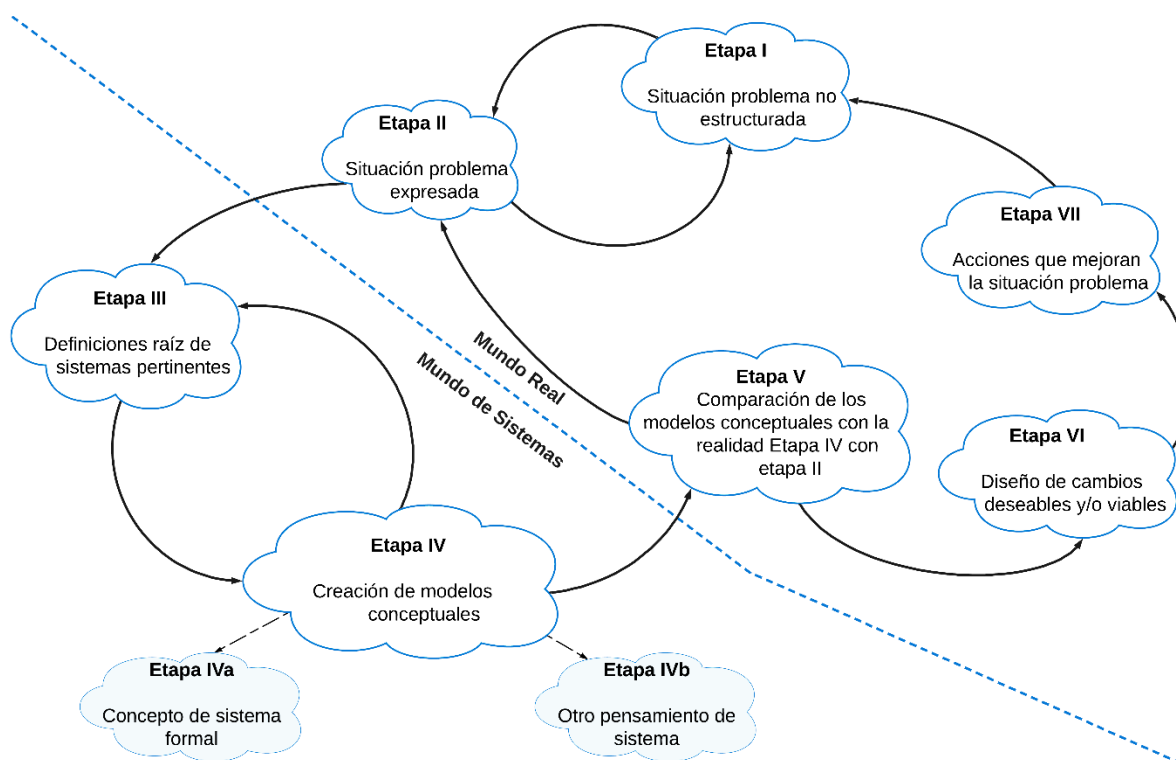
Etapa I

Situación problema no estructurada

Etapa II

Situación problema expresada

Etapa VII

Acciones que mejoran la situación problema

Etapa III

Definiciones raíz de sistemas pertinentes

Mundo Real

Mundo de Sistemas

Etapa V

Comparación de los modelos conceptuales con la realidad Etapa IV con etapa II

Etapa VI

Diseño de cambios deseables y/o viables

Etapa IV

Creación de modelos conceptuales

Etapa IVa

Concepto de sistema formal

Etapa IVb

Otro pensamiento de sistema